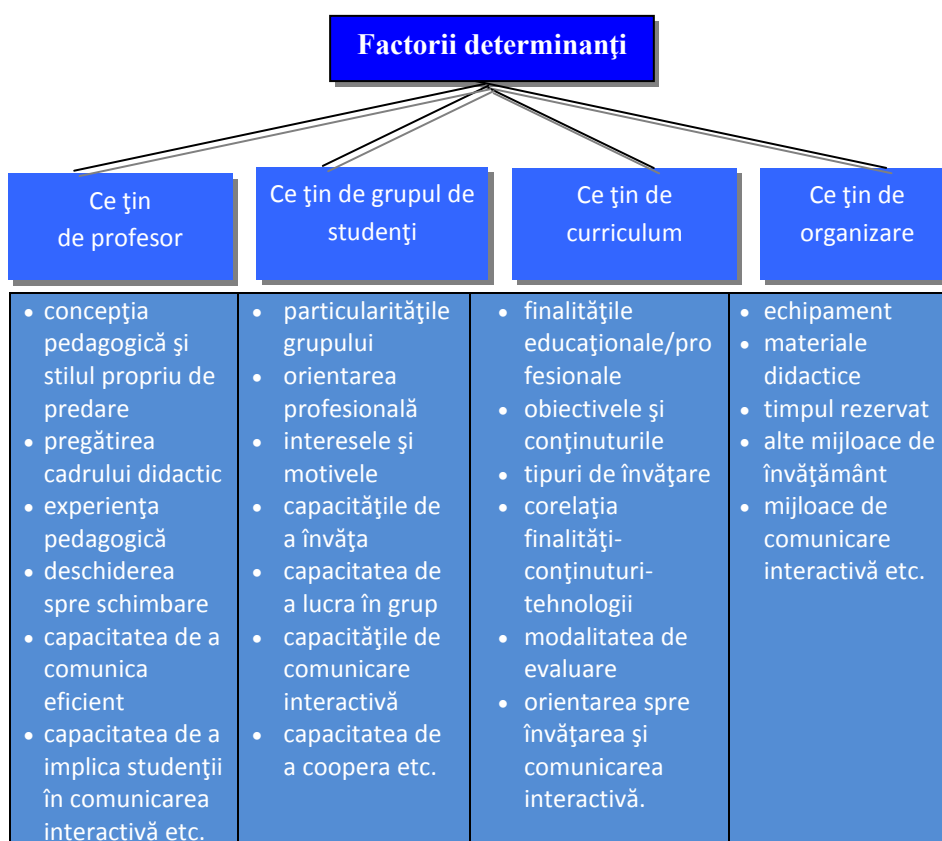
Factorii determinanţi

| Ce ţin de profesor | Ce ţin de grupul de studenţi | Ce ţin de curriculum | Ce ţin de organizare |
|---|---|---|---|
| • concepţia pedagogică şi stilul propriu de predare<br>• pregătirea cadrului didactic<br>• experienţa pedagogică<br>• deschiderea spre schimbare<br>• capacitatea de a comunica eficient<br>• capacitatea de a implica studenţii în comunicarea interactivă etc. | • particularităţile grupului<br>• orientarea profesională<br>• interesele şi motivele<br>• capacităţile de a învăţa<br>• capacitatea de a lucra în grup<br>• capacităţile de comunicare interactivă<br>• capacitatea de a coopera etc. | • finalităţile educaţionale/profesionale<br>• obiectivele şi conţinuturile<br>• tipuri de învăţare<br>• corelaţia finalităţi-conţinuturi-tehnologii<br>• modalitatea de evaluare<br>• orientarea spre învăţarea şi comunicarea interactivă. | • echipament<br>• materiale didactice<br>• timpul rezervat<br>• alte mijloace de învăţământ<br>• mijloace de comunicare interactivă etc. |